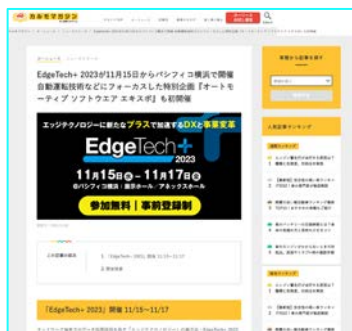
EdgeTech+ 2023が11月15日からパシフィコ横浜で開催 自動運転技術などにフォーカスした特別企画『オートモーティブ ソフトウエア エキスポ』も初開催

エッジテクノロジーに新たなプラスで加速するDXと事業変革

EdgeTech+ 2023

11月15日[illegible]～11月17日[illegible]

@パシフィコ横浜 展示ホール／アネックスホール

参加無料｜事前登録制

「EdgeTech+ 2023」開催 11/15～11/17

人気記事ランキング

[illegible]